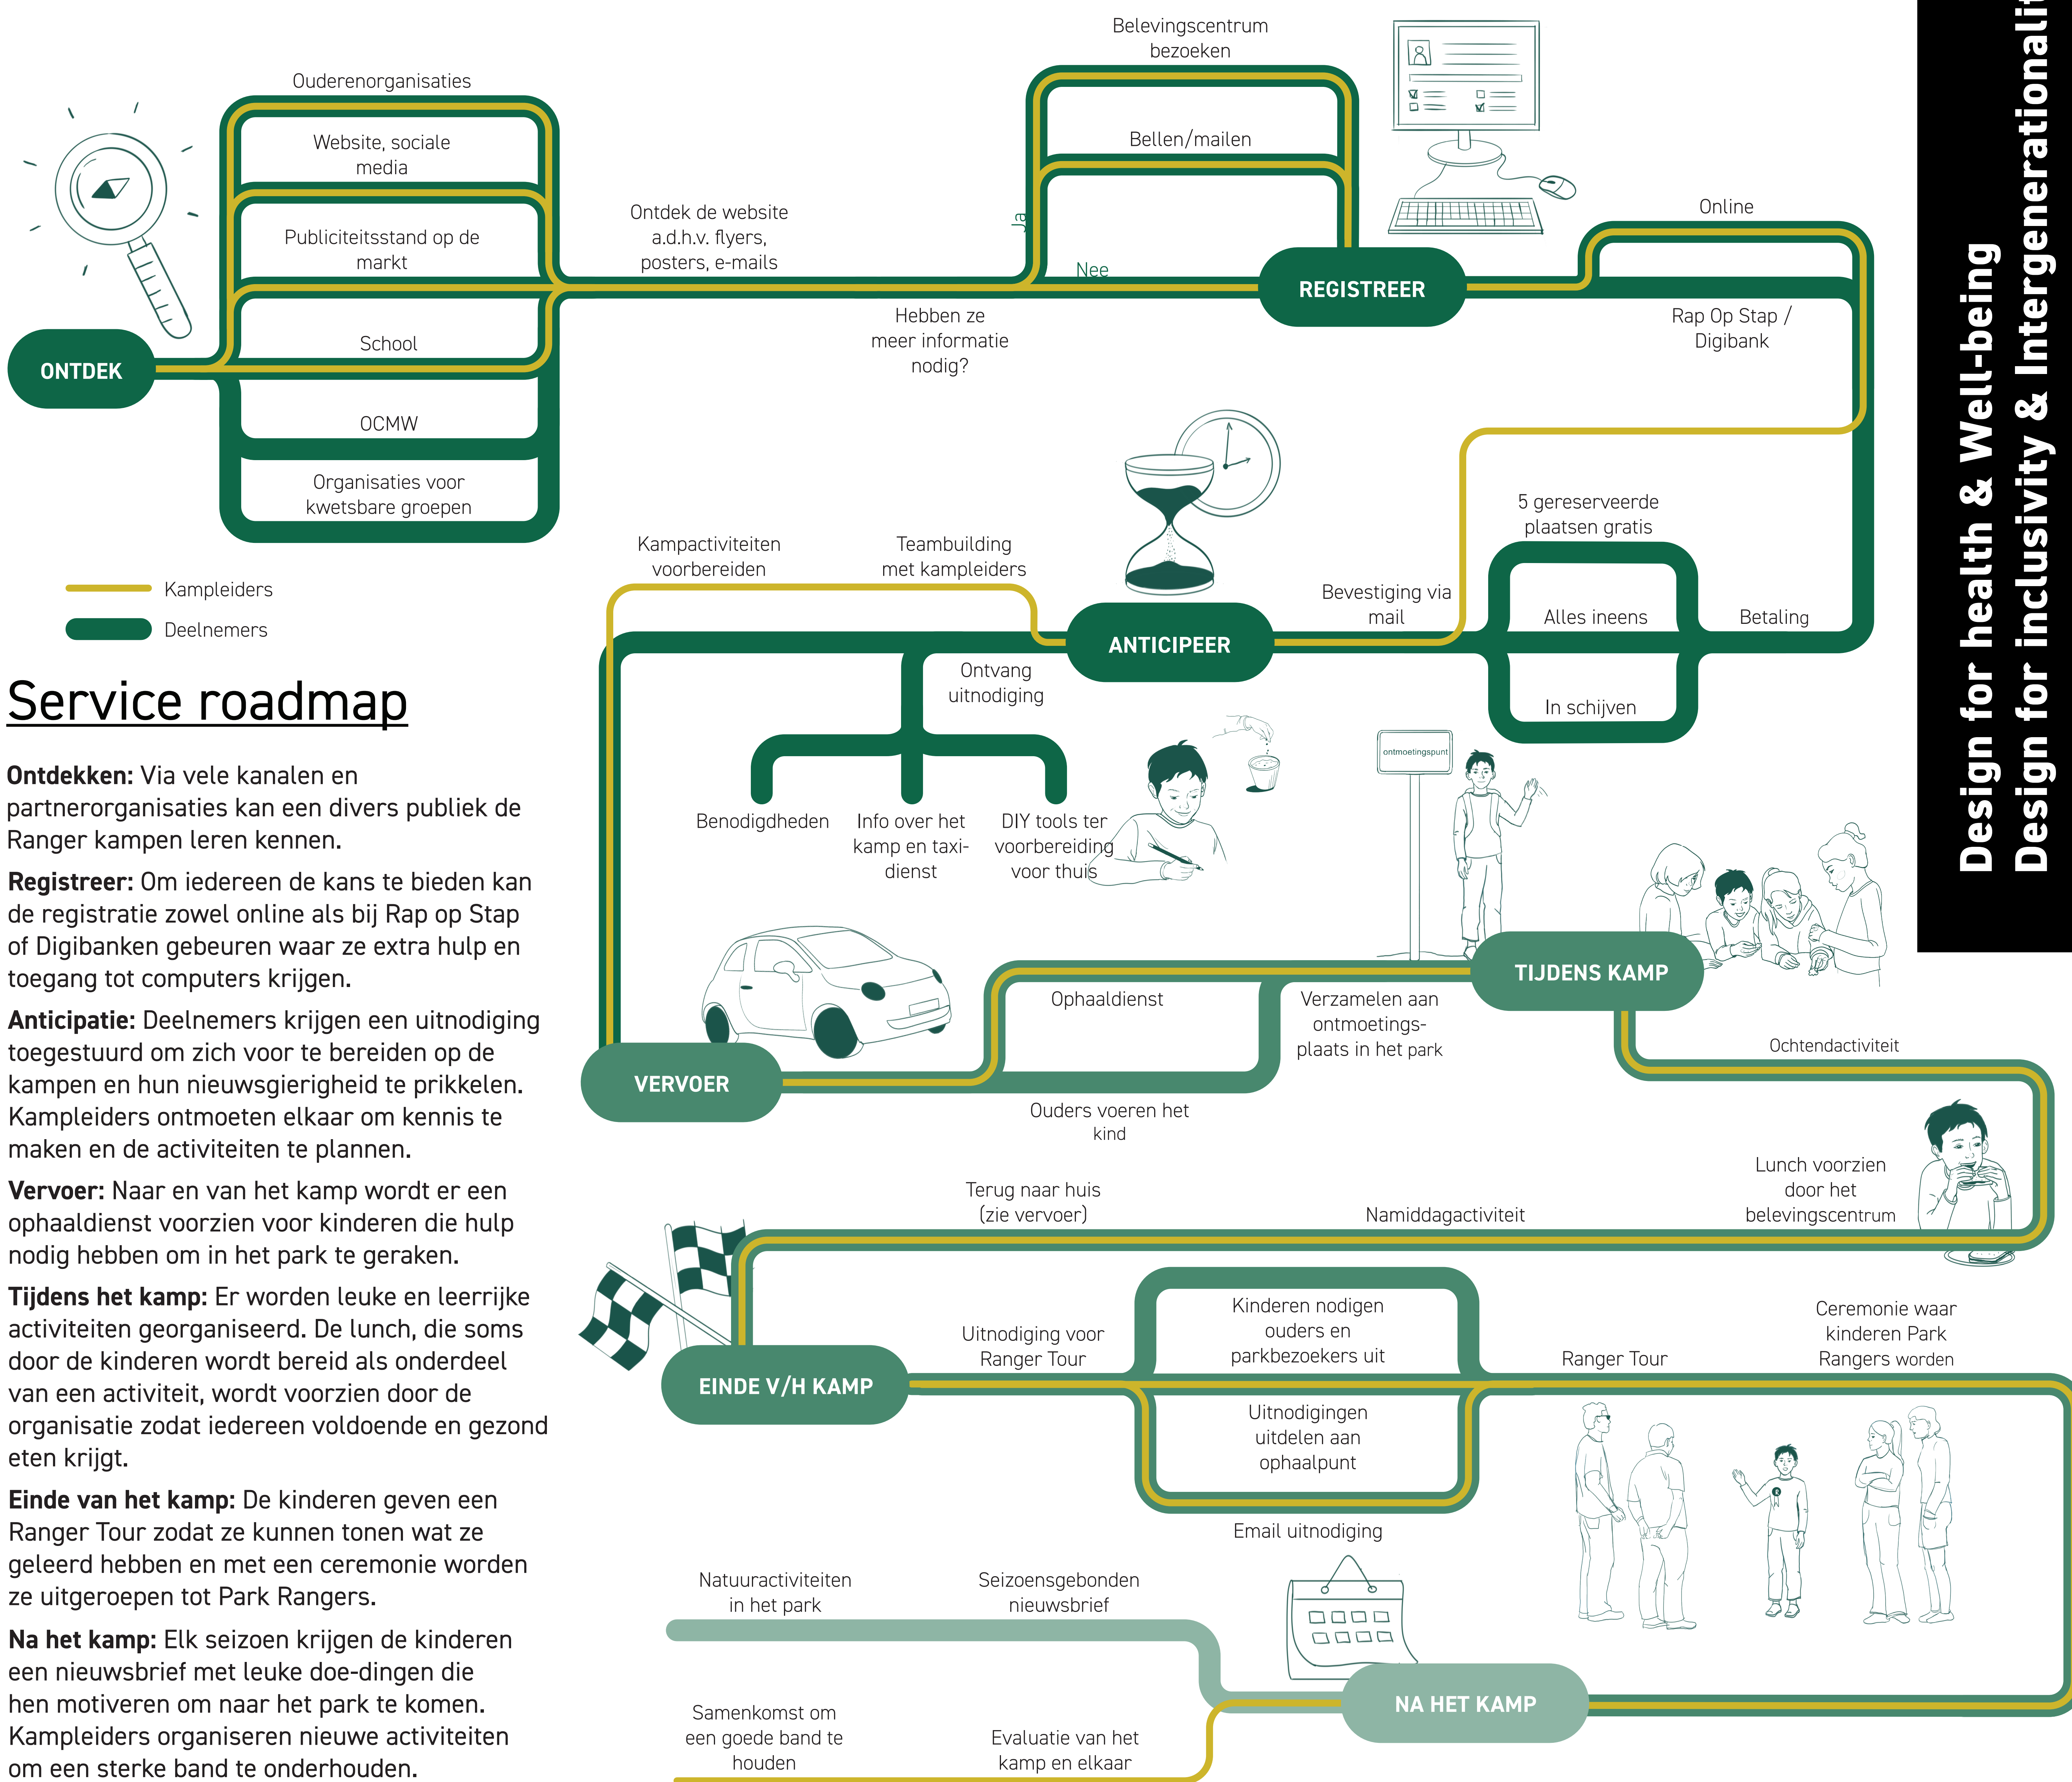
Design for health & Well-being
Design for inclusivity & Intergenerationali

Kampleiders
Deelnemers

Service roadmap

**Ontdekken:** Via vele kanalen en partnerorganisaties kan een divers publiek de Ranger kampen leren kennen.

**Registreer:** Om iedereen de kans te bieden kan de registratie zowel online als bij Rap op Stap of Digibanken gebeuren waar ze extra hulp en toegang tot computers krijgen.

**Anticipatie:** Deelnemers krijgen een uitnodiging toegestuurd om zich voor te bereiden op de kampen en hun nieuwsgierigheid te prikkelen. Kampleiders ontmoeten elkaar om kennis te maken en de activiteiten te plannen.

**Vervoer:** Naar en van het kamp wordt er een ophaaldienst voorzien voor kinderen die hulp nodig hebben om in het park te geraken.

**Tijdens het kamp:** Er worden leuke en leerrijke activiteiten georganiseerd. De lunch, die soms door de kinderen wordt bereid als onderdeel van een activiteit, wordt voorzien door de organisatie zodat iedereen voldoende en gezond eten krijgt.

**Einde van het kamp:** De kinderen geven een Ranger Tour zodat ze kunnen tonen wat ze geleerd hebben en met een ceremonie worden ze uitgeroepen tot Park Rangers.

**Na het kamp:** Elk seizoen krijgen de kinderen een nieuwsbrief met leuke doe-dingen die hen motiveren om naar het park te komen. Kampleiders organiseren nieuwe activiteiten om een sterke band te onderhouden.

ONTDEK
Ouderenorganisaties
Website, sociale media
Publiciteitsstand op de markt
School
OCMW
Organisaties voor kwetsbare groepen
Ontdek de website a.d.h.v. flyers, posters, e-mails
Hebben ze meer informatie nodig?
Ja
Nee
Belevingscentrum bezoeken
Bellen/mailen
REGISTREER
Online
Rap Op Stap / Digibank
5 gereserveerde plaatsen gratis
Alles ineens
Betaling
In schijven
Bevestiging via mail
ANTICIPEER
Kampactiviteiten voorbereiden
Teambuilding met kampleiders
Ontvang uitnodiging
Benodigdheden
Info over het kamp en taxi-dienst
DIY tools ter voorbereiding voor thuis
ontmoetingspunt
VERVOER
Ophaaldienst
Verzamelen aan ontmoetings-plaats in het park
Ouders voeren het kind
TIJDENS KAMP
Ochtendactiviteit
Lunch voorzien door het belevingscentrum
Namiddagactiviteit
Terug naar huis (zie vervoer)
EINDE V/H KAMP
Uitnodiging voor Ranger Tour
Kinderen nodigen ouders en parkbezoekers uit
Uitnodigingen uitdelen aan ophaalpunt
Email uitnodiging
Ranger Tour
Ceremonie waar kinderen Park Rangers worden
NA HET KAMP
Natuuractiviteiten in het park
Seizoensgebonden nieuwsbrief
Samenkomst om een goede band te houden
Evaluatie van het kamp en elkaar